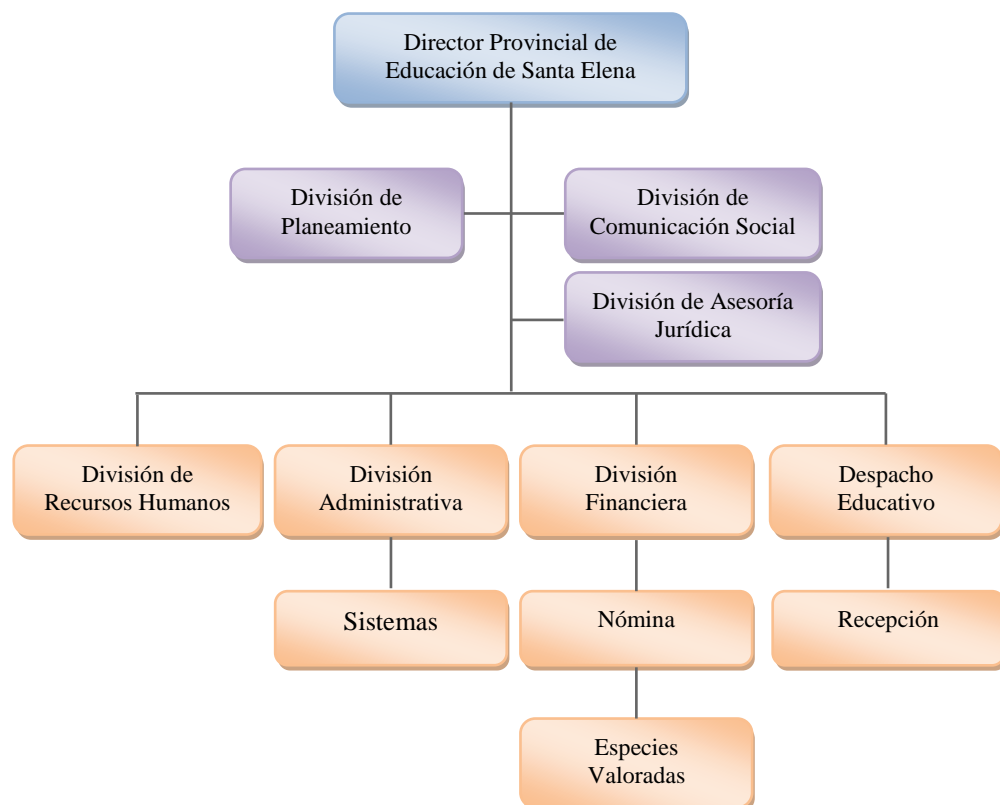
Director Provincial de Educación de Santa Elena

División de Planeamiento

División de Comunicación Social

División de Asesoría Jurídica

División de Recursos Humanos

División Administrativa

División Financiera

Despacho Educativo

Sistemas

Nómina

Recepción

Especies Valoradas